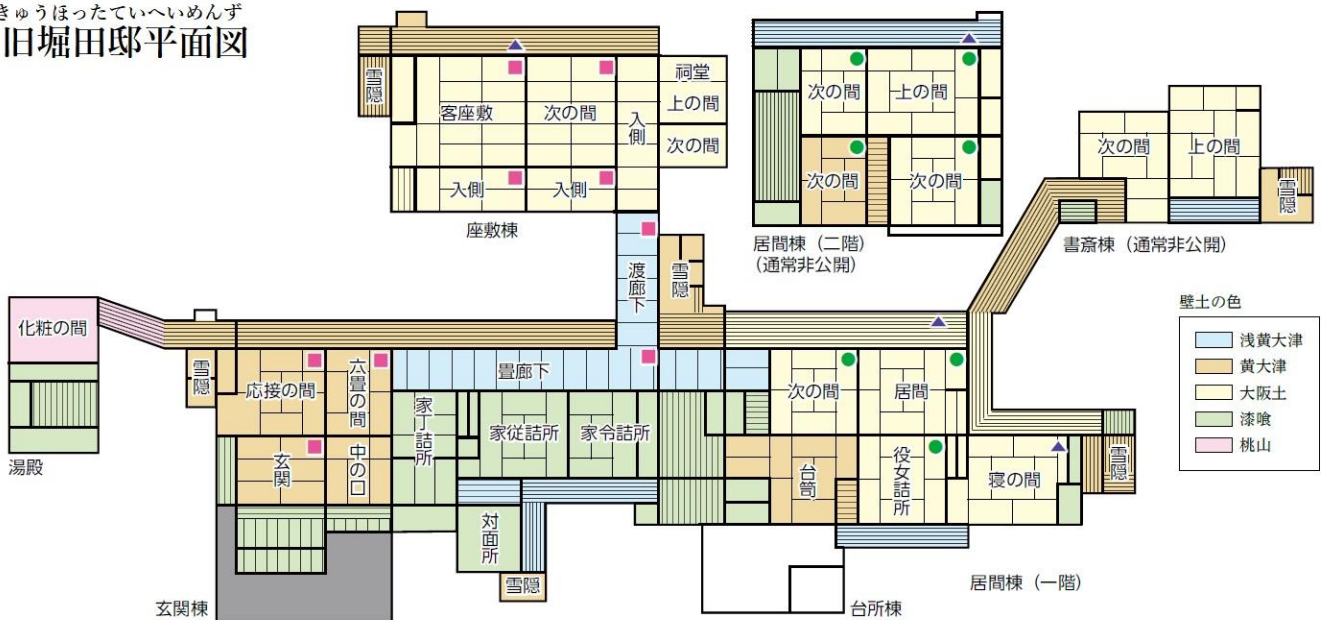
きゅうほったていへいめんず
旧堀田邸平面図

雪隠
客座敷
次の間
入側
祠堂
上の間
次の間
入側
入側
座敷棟

次の間
上の間
次の間
次の間
居間棟（二階）
（通常非公開）

次の間
上の間
雪隠
書斎棟（通常非公開）

渡廊下
雪隠

壁土の色
浅黄大津
黄大津
大阪土
漆喰
桃山

化粧の間
湯殿
雪隠
応接の間
六畳の間
畳廊下
家丁詰所
家従詰所
家令詰所
次の間
居間
玄関
中の口
対面所
雪隠
台所
役女詰所
寝の間
雪隠
居間棟（一階）
玄関棟
台所棟